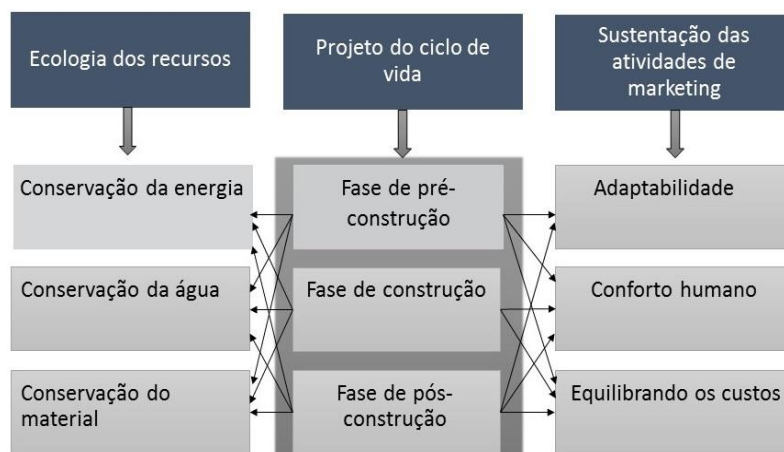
Ecologia dos recursos

Projeto do ciclo de vida

Sustentação das atividades de marketing

Conservação da energia

Conservação da água

Conservação do material

Fase de pré-construção

Fase de construção

Fase de pós-construção

Adaptabilidade

Conforto humano

Equilibrando os custos